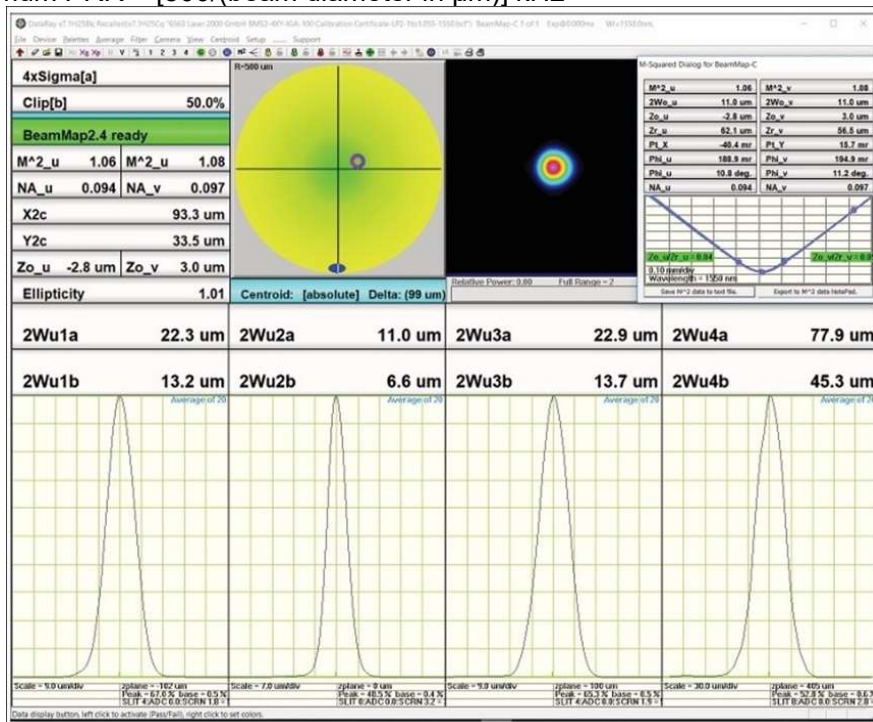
DataRay v7.1H25Bc Recallexits? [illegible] BeamMap-C 1 of 1 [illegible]

File Device Palettes Average Filter Camera View Centroid Setup Support

4xSigma[a]

Clip[b] 50.0%

BeamMap2.4 ready

| M^2_u | 1.06 | M^2_u | 1.08 |
|---|---|---|---|
| NA_u | 0.094 | NA_v | 0.097 |

X2c 93.3 um

Y2c 33.5 um

| Zo_u | -2.8 um | Zo_v | 3.0 um |
|---|---|---|---|

Ellipticity 1.01

R=500 um

Centroid: [absolute] Delta: (99 um)

Relative Power: 0.00 Full Range = 2

M-Squared Dialog for BeamMap-C

| M^2_u | 1.06 | M^2_v | 1.08 |
|---|---|---|---|
| 2Wo_u | 11.0 um | 2Wo_v | 11.0 um |
| Zo_u | -2.8 um | Zo_v | 3.0 um |
| Zr_u | 62.1 um | Zr_v | 56.5 um |
| Pt_X | -40.4 mr | Pt_Y | 15.7 mr |
| Phi_u | 188.9 mr | Phi_v | 194.9 mr |
| Phi_u | 10.8 deg. | Phi_v | 11.2 deg. |
| NA_u | 0.094 | NA_v | 0.097 |

Zo_u/Zr_u = 0.04

Zo_v/Zr_v = 0.05

0.10 mm/div

Wavelength = 1550 nm

Save M^2 data to text file.

Export to M^2 data NotePad.

2Wu1a 22.3 um 2Wu2a 11.0 um 2Wu3a 22.9 um 2Wu4a 77.9 um

2Wu1b 13.2 um 2Wu2b 6.6 um 2Wu3b 13.7 um 2Wu4b 45.3 um

Average of 20

Average of 20

Average of 20

Average of 20

Scale = 5.0 um/div zplane = -102 um Peak = 67.0 % base = 0.5 % SLIT 4:ADC 0.0:SCRN 1.8

Scale = 7.0 um/div zplane = 0 um Peak = 48.5 % base = 0.4 % SLIT 0:ADC 0.0:SCRN 3.2

Scale = 5.0 um/div zplane = 100 um Peak = 65.3 % base = 0.5 % SLIT 4:ADC 0.0:SCRN 1.9

Scale = 30.0 um/div zplane = 405 um Peak = 52.8 % base = 0.6 % SLIT 8:ADC 0.0:SCRN 2.8

Data display button, left click to activate (Pass/Fail), right click to set colors.